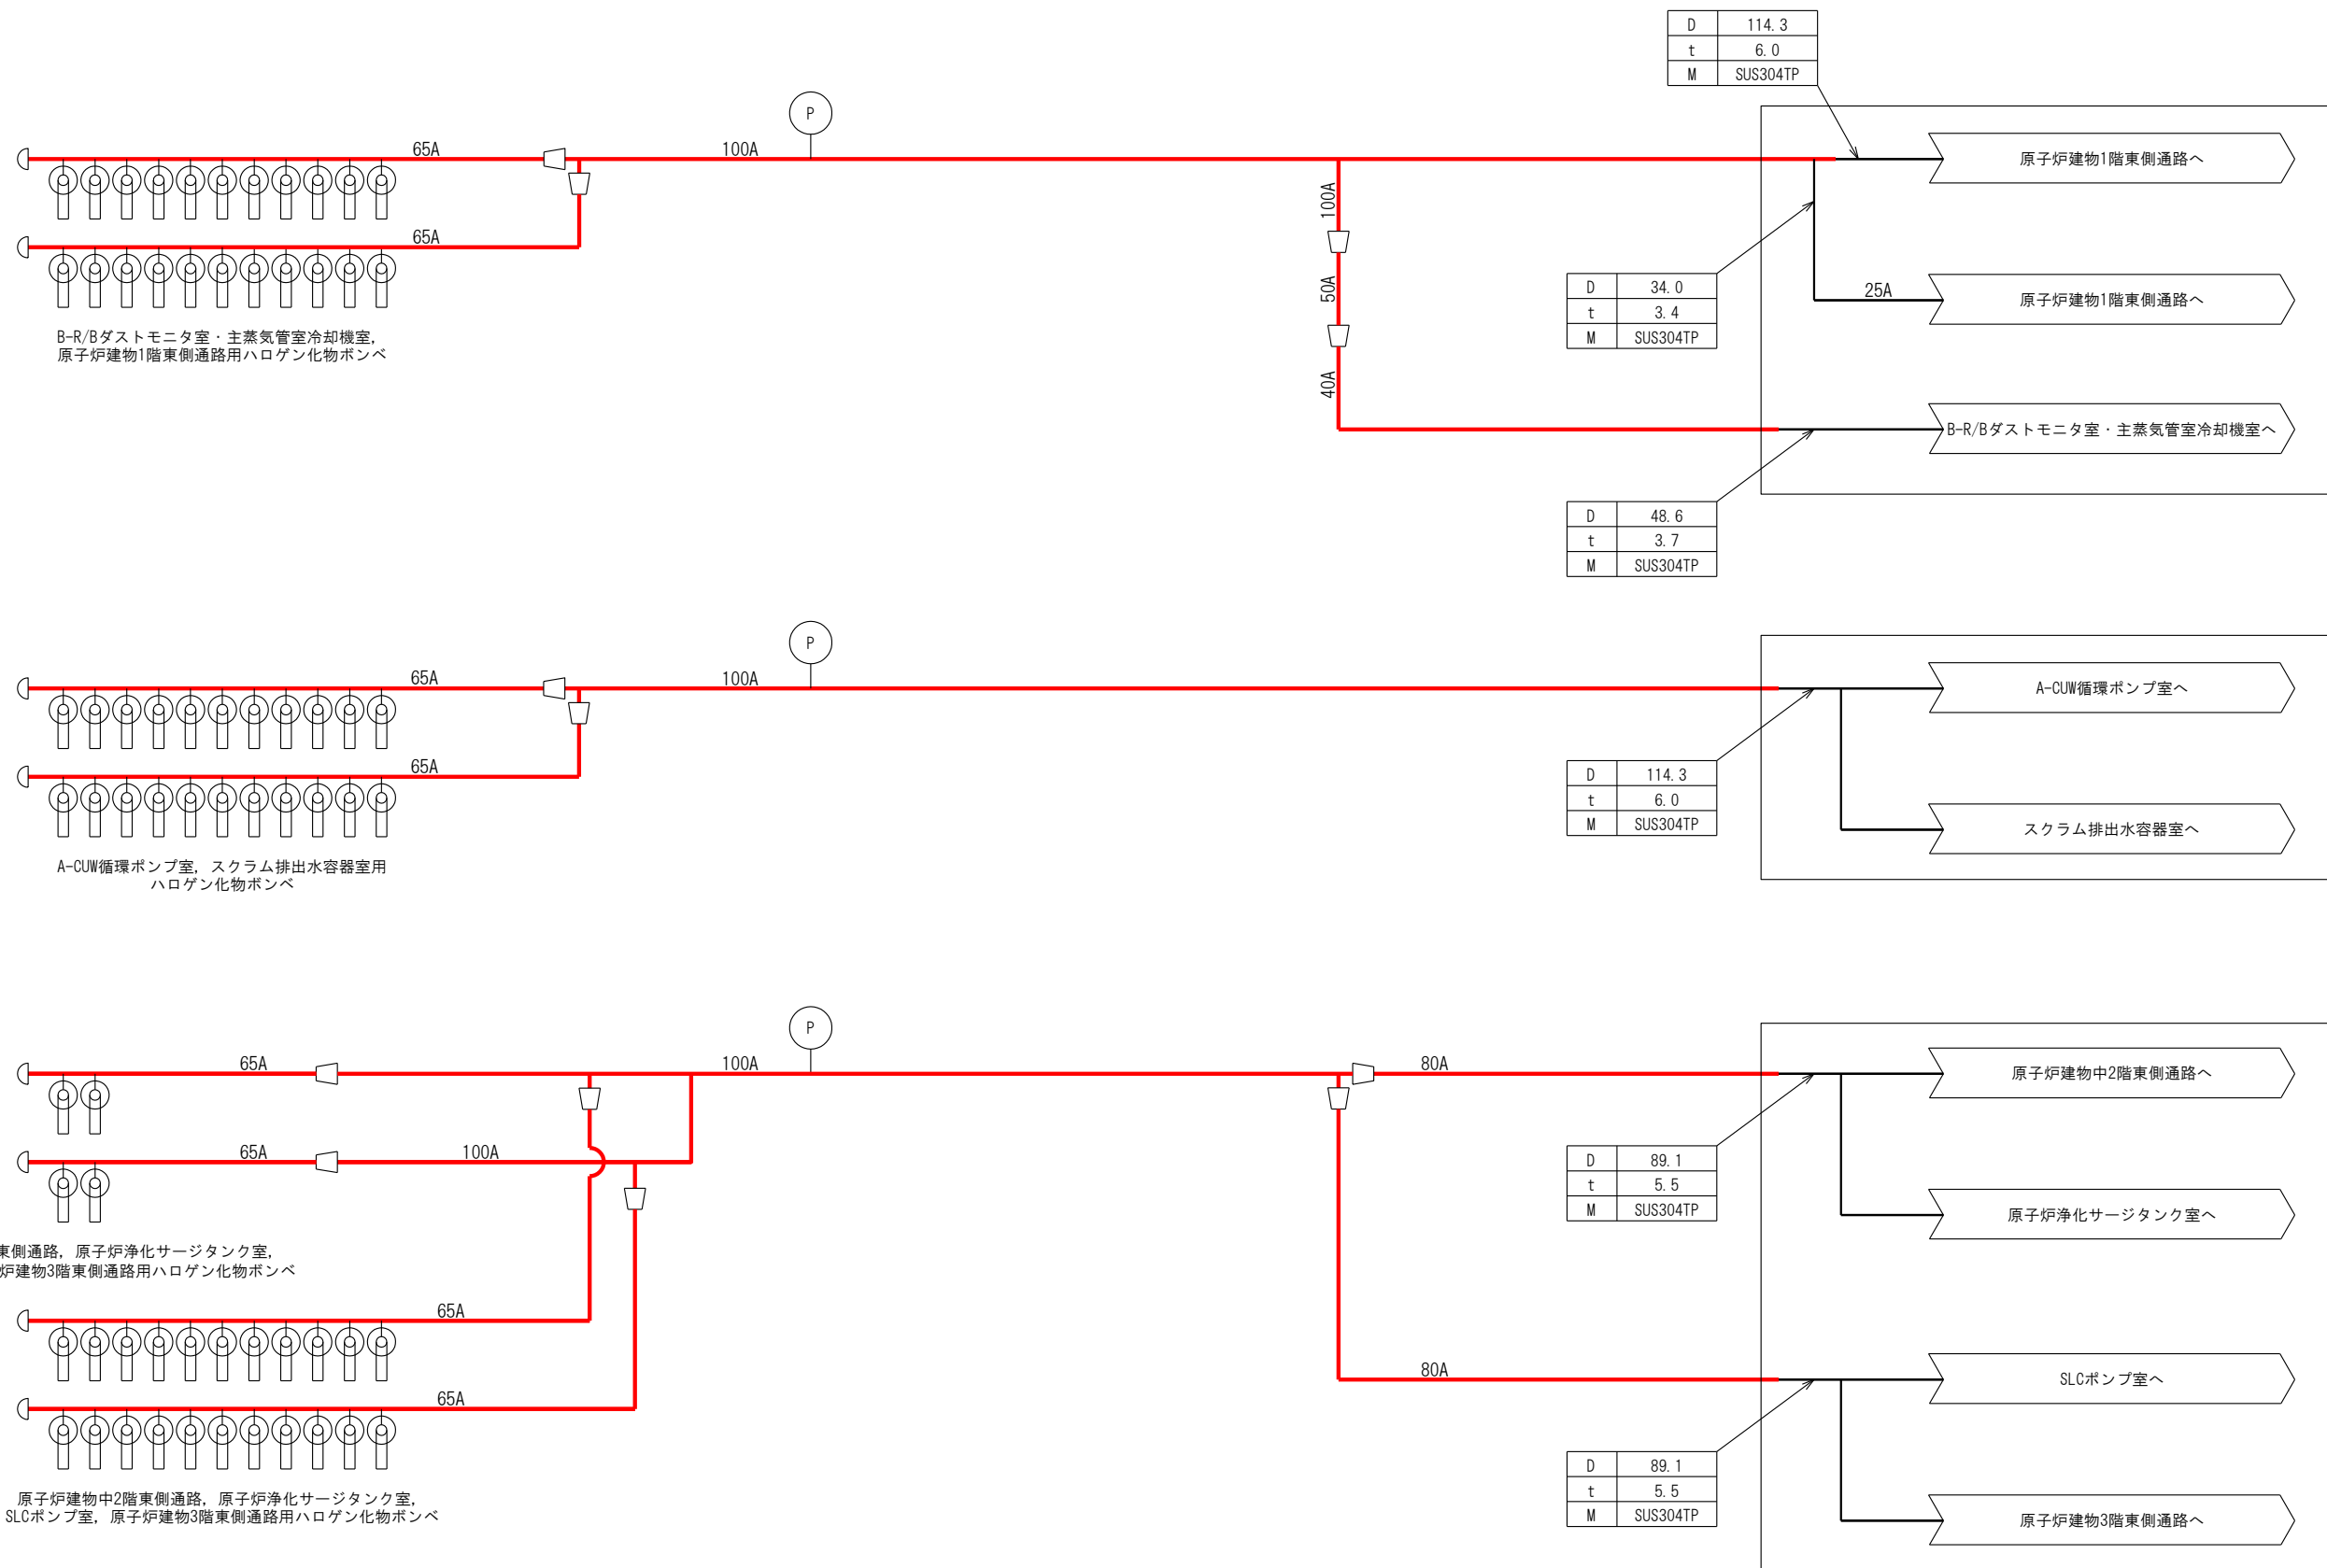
| D | 114.3 |
|---|---|
| t | 6.0 |
| M | SUS304TP |

P

65A

100A

65A

100A

50A

40A

25A

原子炉建物1階東側通路へ

原子炉建物1階東側通路へ

B-R/Bダストモニタ室・主蒸気管室冷却機室へ

| D | 34.0 |
|---|---|
| t | 3.4 |
| M | SUS304TP |

| D | 48.6 |
|---|---|
| t | 3.7 |
| M | SUS304TP |

B-R/Bダストモニタ室・主蒸気管室冷却機室, 原子炉建物1階東側通路用ハロゲン化物ボンベ

P

65A

100A

65A

A-CUW循環ポンプ室へ

スクラム排出水容器室へ

| D | 114.3 |
|---|---|
| t | 6.0 |
| M | SUS304TP |

A-CUW循環ポンプ室, スクラム排出水容器室用 ハロゲン化物ボンベ

P

65A

100A

80A

65A

100A

東側通路, 原子炉浄化サージタンク室, 炉建物3階東側通路用ハロゲン化物ボンベ

65A

65A

80A

原子炉建物中2階東側通路へ

原子炉浄化サージタンク室へ

SLCポンプ室へ

原子炉建物3階東側通路へ

| D | 89.1 |
|---|---|
| t | 5.5 |
| M | SUS304TP |

| D | 89.1 |
|---|---|
| t | 5.5 |
| M | SUS304TP |

原子炉建物中2階東側通路, 原子炉浄化サージタンク室, SLCポンプ室, 原子炉建物3階東側通路用ハロゲン化物ボンベ